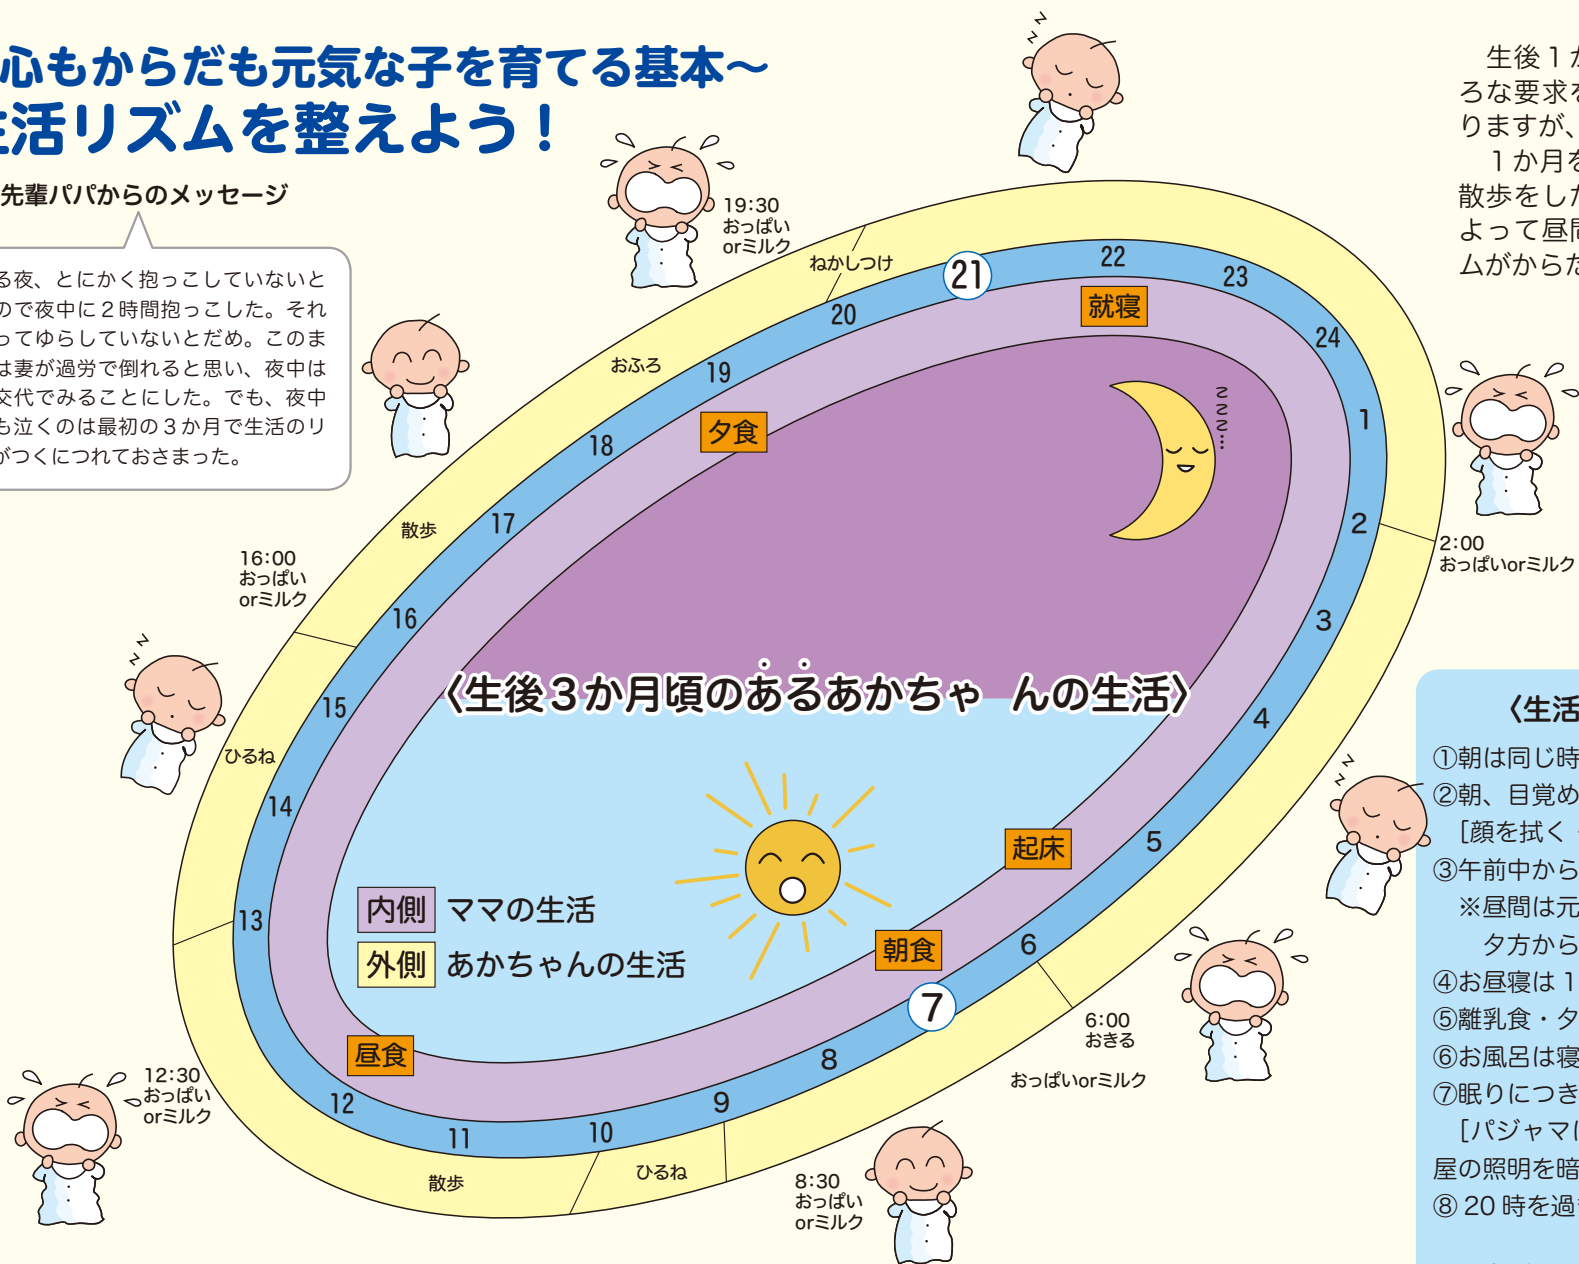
心もからだも元気な子を育てる基本～
活リズムを整えよう！

先輩パパからのメッセージ

る夜、とにかく抱っこしていないと
ので夜中に２時間抱っこした。それ
ってゆらしていないとだめ。このま
は妻が過労で倒れると思い、夜中は
交代でみることにした。でも、夜中
も泣くのは最初の３か月で生活のリ
がつくにつれておさまった。

生後１か
ろな要求を
りますが、
１か月を
散歩をした
よって昼間
ムがからだ

19:30
おっぱい
orミルク

ねかしつけ
おふろ
散歩

16:00
おっぱい
orミルク

ひるね

12:30
おっぱい
orミルク

散歩
ひるね

8:30
おっぱい
orミルク

6:00
おきる
おっぱいorミルク

2:00
おっぱいorミルク

21 22 23 24 1 2 3 4 5 6 7 8 9 10 11 12 13 14 15 16 17 18 19 20

就寝
夕食
起床
朝食
昼食

ZZZ…

〈生後３か月頃のあるあかちゃんの生活〉

内側　ママの生活
外側　あかちゃんの生活

〈生活
①朝は同じ時
②朝、目覚め
［顔を拭く
③午前中から
※昼間は元
夕方から
④お昼寝は１
⑤離乳食・タ
⑥お風呂は寝
⑦眠りにつき
［パジャマ
屋の照明を暗
⑧ 20 時を過